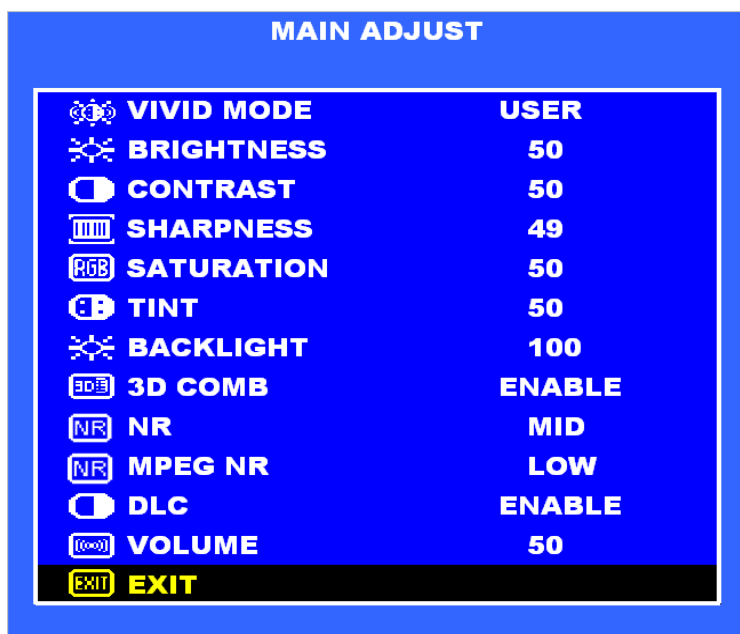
MAIN ADJUST

| | |
|---|---|
| VIVID MODE | USER |
| BRIGHTNESS | 50 |
| CONTRAST | 50 |
| SHARPNESS | 49 |
| RGB SATURATION | 50 |
| TINT | 50 |
| BACKLIGHT | 100 |
| 3D 3D COMB | ENABLE |
| NR NR | MID |
| NR MPEG NR | LOW |
| DLC | ENABLE |
| VOLUME | 50 |

EXIT EXIT